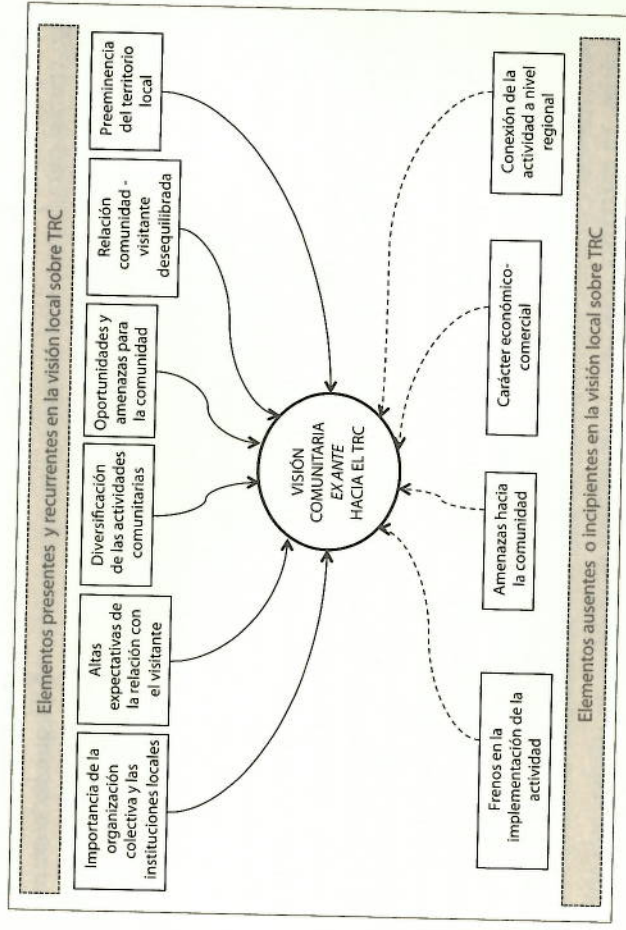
Elementos presentes y recurrentes en la visión local sobre TRC

Importancia de la organización colectiva y las instituciones locales

Altas expectativas de la relación con el visitante

Diversificación de las actividades comunitarias

Oportunidades y amenazas para la comunidad

Relación comunidad - visitante desequilibrada

Preeminencia del territorio local

VISIÓN COMUNITARIA *EX ANTE* HACIA EL TRC

Frenos en la implementación de la actividad

Amenazas hacia la comunidad

Carácter económico-comercial

Conexión de la actividad a nivel regional

Elementos ausentes o incipientes en la visión local sobre TRC